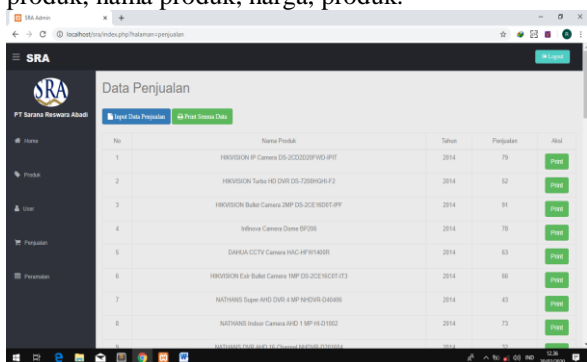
produk, nama produk, harga, produk.

SRA Admin
localhost/sra/index.php?halaman=penjualan

SRA
Logout

SRA
PT Sarana Reswara Abadi

Home
Produk
User
Penjualan
Peramalan

Data Penjualan

Input Data Penjualan
Print Semua Data

| No | Nama Produk | Tahun | Penjualan | Aksi |
|---|---|---|---|---|
| 1 | HIKVISION IP Camera DS-2CD2D20FWD-IP/T | 2014 | 79 | Print |
| 2 | HIKVISION Turbo HD DVR DS-7208HGHI-F2 | 2014 | 52 | Print |
| 3 | HIKVISION Bullet Camera 2MP DS-2CE16D0T-IPF | 2014 | 81 | Print |
| 4 | Infinova Camera Dome BF206 | 2014 | 78 | Print |
| 5 | DAHUA CCTV Camera HAC-HFW1400R | 2014 | 63 | Print |
| 6 | HIKVISION Exir Bullet Camera 1MP DS-2CE16C0T-IT3 | 2014 | 66 | Print |
| 7 | NATHANS Super AHD DVR 4 MP NHDVR-D4040 | 2014 | 43 | Print |
| 8 | NATHANS Indoor Camera AHD 1 MP HI-D1082 | 2014 | 73 | Print |
| 9 | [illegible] | 2014 | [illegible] | |

12:36